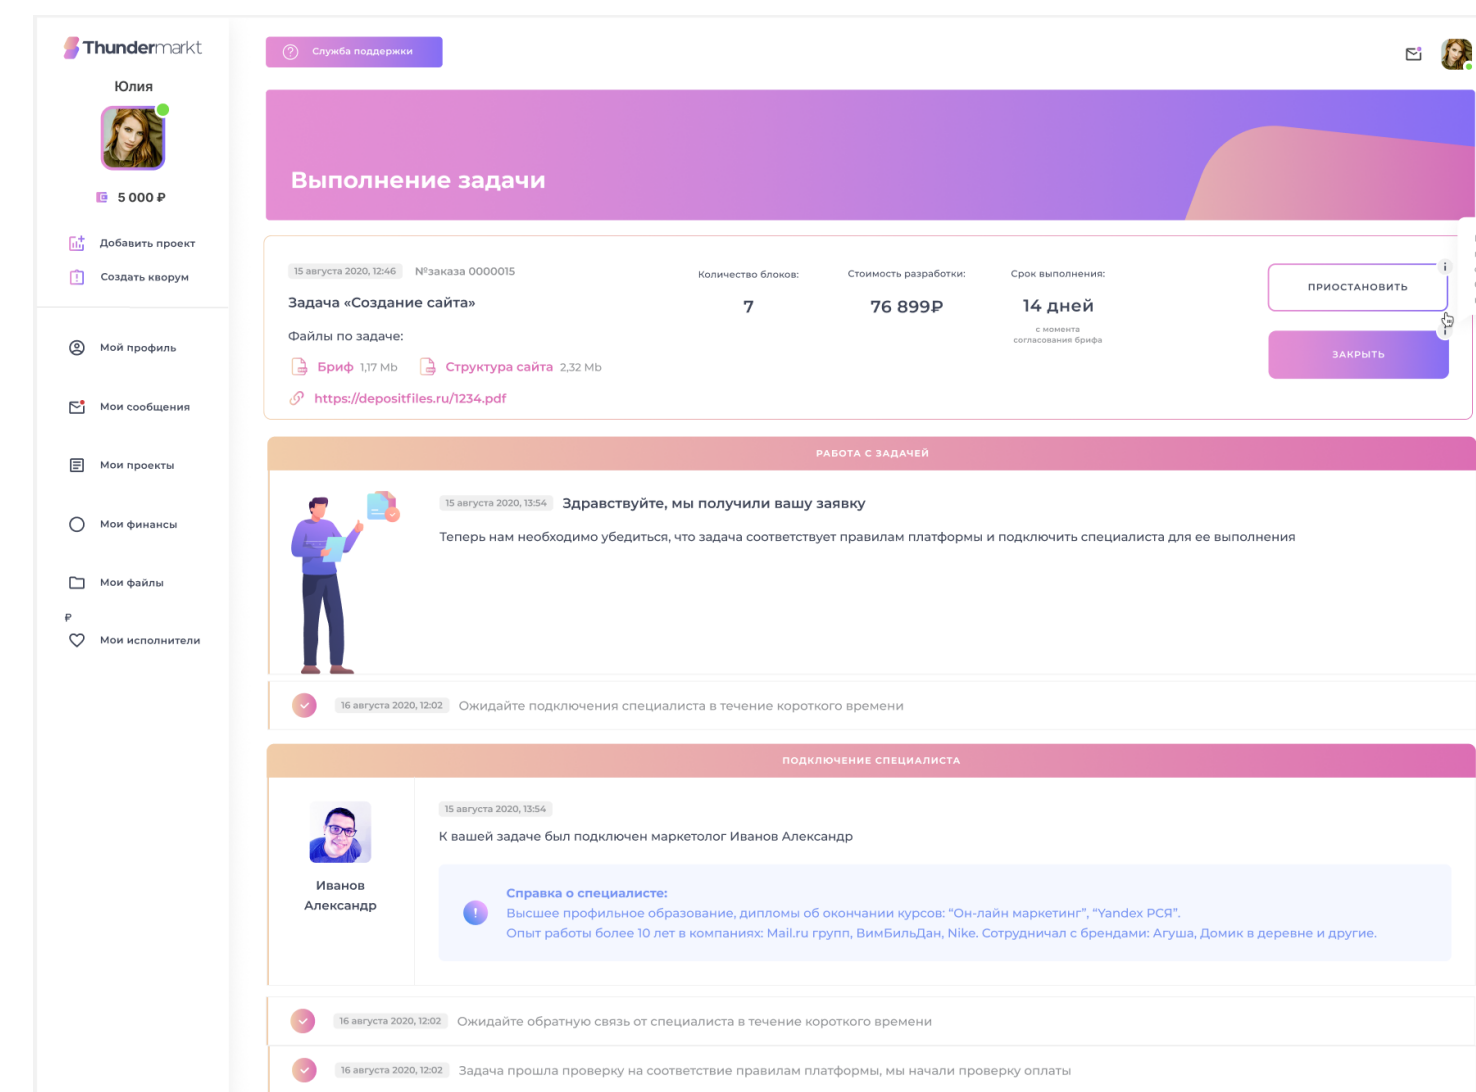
Thundermarkt

Юлия

5 000 ₽

Добавить проект

Создать кворум

Мой профиль

Мои сообщения

Мои проекты

Мои финансы

Мои файлы

₽

Мои исполнители

Служба поддержки

Выполнение задачи

15 августа 2020, 12:46 №заказа 0000015

Задача «Создание сайта»

Файлы по задаче:

Бриф 1,17 Mb Структура сайта 2,32 Mb

https://depositfiles.ru/1234.pdf

Количество блоков: 7

Стоимость разработки: 76 899₽

Срок выполнения: 14 дней с момента согласования брифа

ПРИОСТАНОВИТЬ

ЗАКРЫТЬ

РАБОТА С ЗАДАЧЕЙ

15 августа 2020, 13:54 Здравствуйте, мы получили вашу заявку

Теперь нам необходимо убедиться, что задача соответствует правилам платформы и подключить специалиста для ее выполнения

16 августа 2020, 12:02 Ожидайте подключения специалиста в течение короткого времени

ПОДКЛЮЧЕНИЕ СПЕЦИАЛИСТА

Иванов Александр

15 августа 2020, 13:54

К вашей задаче был подключен маркетолог Иванов Александр

Справка о специалисте:
Высшее профильное образование, дипломы об окончании курсов: "Он-лайн маркетинг", "Yandex РСЯ".
Опыт работы более 10 лет в компаниях: Mail.ru групп, ВимБильДан, Nike. Сотрудничал с брендами: Агуша, Домик в деревне и другие.

16 августа 2020, 12:02 Ожидайте обратную связь от специалиста в течение короткого времени

16 августа 2020, 12:02 Задача прошла проверку на соответствие правилам платформы, мы начали проверку оплаты